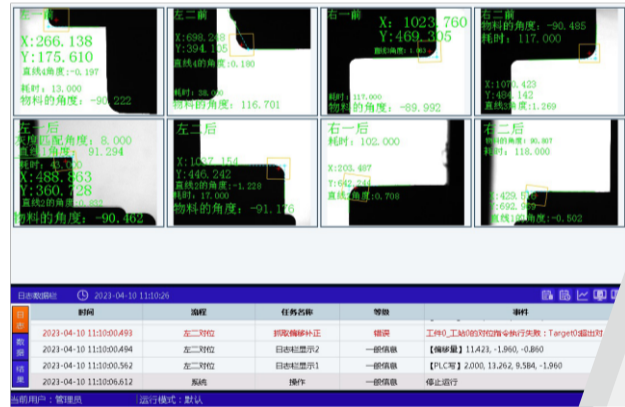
左一前
X:266.138
Y:175.610
直线1角度:-0.197
耗时:13.000
物料的角度:-90.222

左二前
X:698.248
Y:394.105
直线4的角度:0.100
耗时:38.000
物料的角度:116.701

右一前
X:1023.760
Y:469.305
圆弧角度:1.003
耗时:117.000
物料的角度:-89.992

右二前
物料的角度:-90.485
耗时:117.000
X:1072.423
Y:496.142
直线2的角度:1.269

左一后
模板匹配角度:8.000
直线1角度:91.294
耗时:43.000
X:488.863
Y:360.328
物料的角度:-90.462

左二后
X:1037.154
Y:446.242
直线2的角度:-1.228
耗时:17.000
物料的角度:-91.176

右一后
耗时:102.000
X:203.487
Y:642.744
直线1的角度:0.708

右二后
物料的角度:90.307
耗时:118.000
X:429.174
Y:692.219
直线2的角度:-0.502

日志数据	2023-04-10 11:10:26

日志 数据 结果

| 时间 | 流程 | 任务名称 | 等级 | 事件 |
|---|---|---|---|---|
| 2023-04-10 11:10:00.493 | 左二对位 | 抓取偏移补正 | 错误 | 工件0_工站0的对位指令执行失败：Target0超出对 |
| 2023-04-10 11:10:00.494 | 左二对位 | 日志信息显示2 | 一般信息 | 【偏移量】11.423, -1.960, -0.860 |
| 2023-04-10 11:10:00.562 | 左二对位 | 日志信息显示1 | 一般信息 | 【PLC写】2.000, 13.262, 9.584, -1.960 |
| 2023-04-10 11:10:06.612 | 系统 | 操作 | 一般信息 | 停止运行 |

当前用户：管理员	运行模式：默认